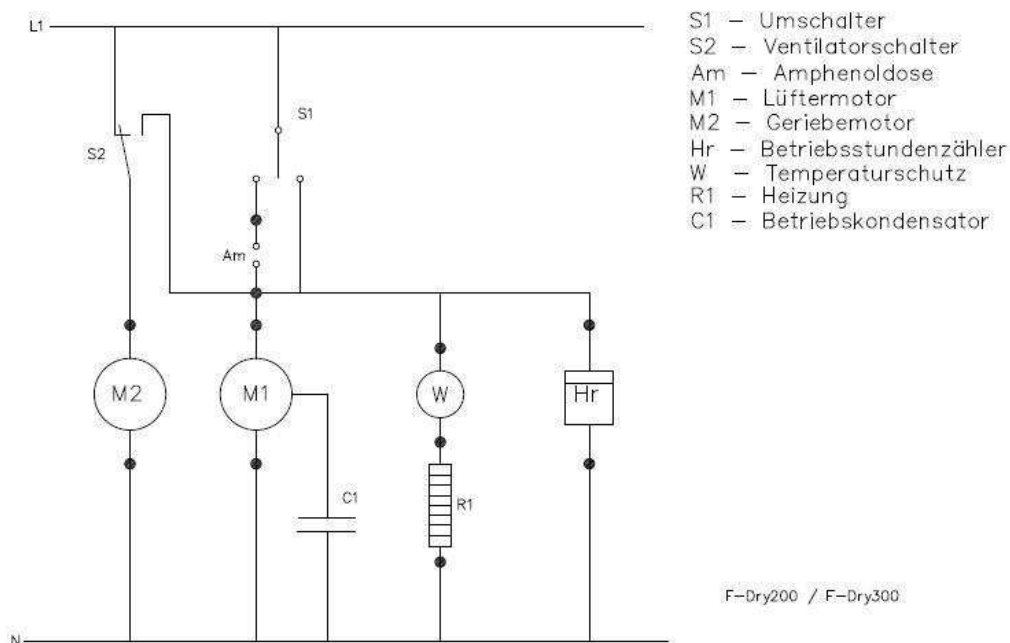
L1
S1
S2
Am
M2
M1
W
Hr
C1
R1
N

S1 – Umschalter
S2 – Ventilatorschalter
Am – Amphenoldose
M1 – Lüftermotor
M2 – Geriebemotor
Hr – Betriebsstundenzähler
W – Temperaturschutz
R1 – Heizung
C1 – Betriebskondensator

F-Dry200 / F-Dry300